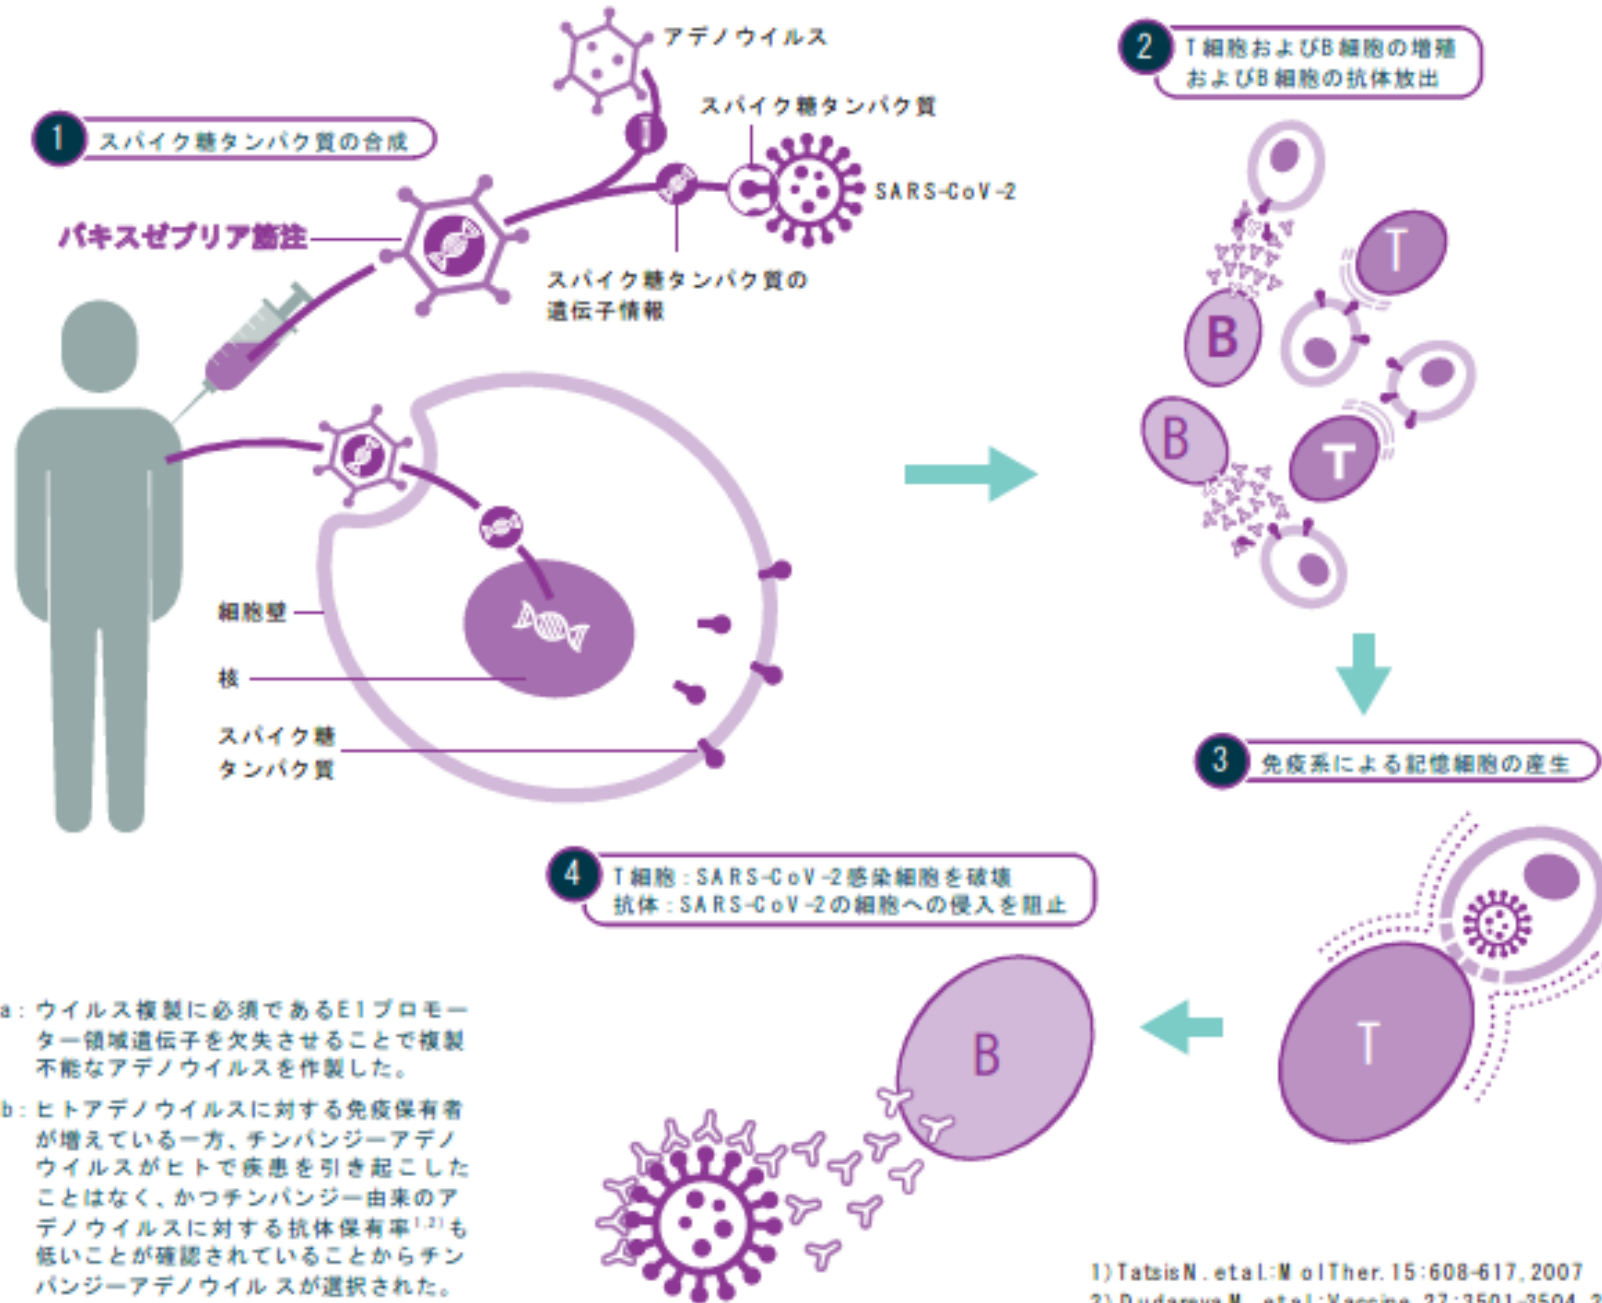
アデノウイルス

2 T細胞およびB細胞の増殖およびB細胞の抗体放出

スパイク糖タンパク質

1 スパイク糖タンパク質の合成

SARS-CoV-2

バキスゼブリア筋注

スパイク糖タンパク質の遺伝子情報

T

B

T

B

細胞壁

核

スパイク糖タンパク質

3 免疫系による記憶細胞の産生

4 T細胞：SARS-CoV-2感染細胞を破壊
抗体：SARS-CoV-2の細胞への侵入を阻止

a：ウイルス複製に必須であるE1プロモーター領域遺伝子を欠失させることで複製不能なアデノウイルスを作製した。

b：ヒトアデノウイルスに対する免疫保有者が増えている一方、チンパンジーアデノウイルスがヒトで疾患を引き起こしたことはなく、かつチンパンジー由来のアデノウイルスに対する抗体保有率$^{1,2)}$も低いことが確認されていることからチンパンジーアデノウイルスが選択された。

B

T

1) Tatsis N. et al.: Mol Ther. 15:608-617, 2007
2) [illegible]